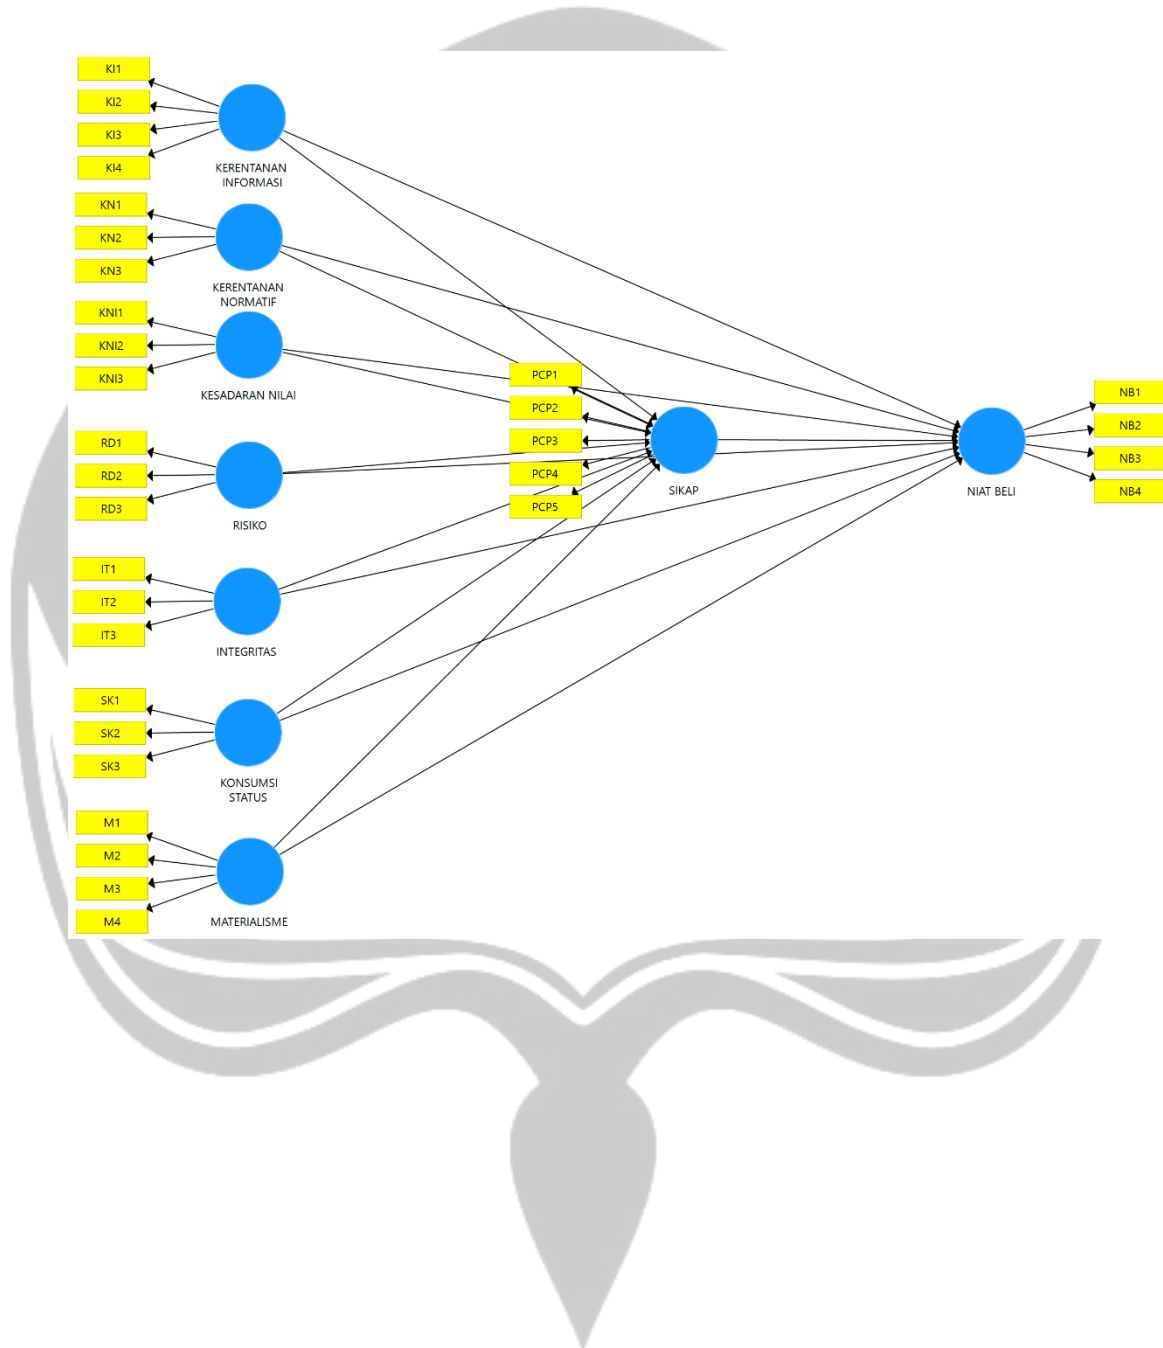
KI1
KI2
KI3
KI4
KERENTANAN INFORMASI

KN1
KN2
KN3
KERENTANAN NORMATIF

KNI1
KNI2
KNI3
KESADARAN NILAI

RD1
RD2
RD3
RISIKO

IT1
IT2
IT3
INTEGRITAS

SK1
SK2
SK3
KONSUMSI STATUS

M1
M2
M3
M4
MATERIALISME

PCP1
PCP2
PCP3
PCP4
PCP5
SIKAP

NB1
NB2
NB3
NB4
NIAT BELI